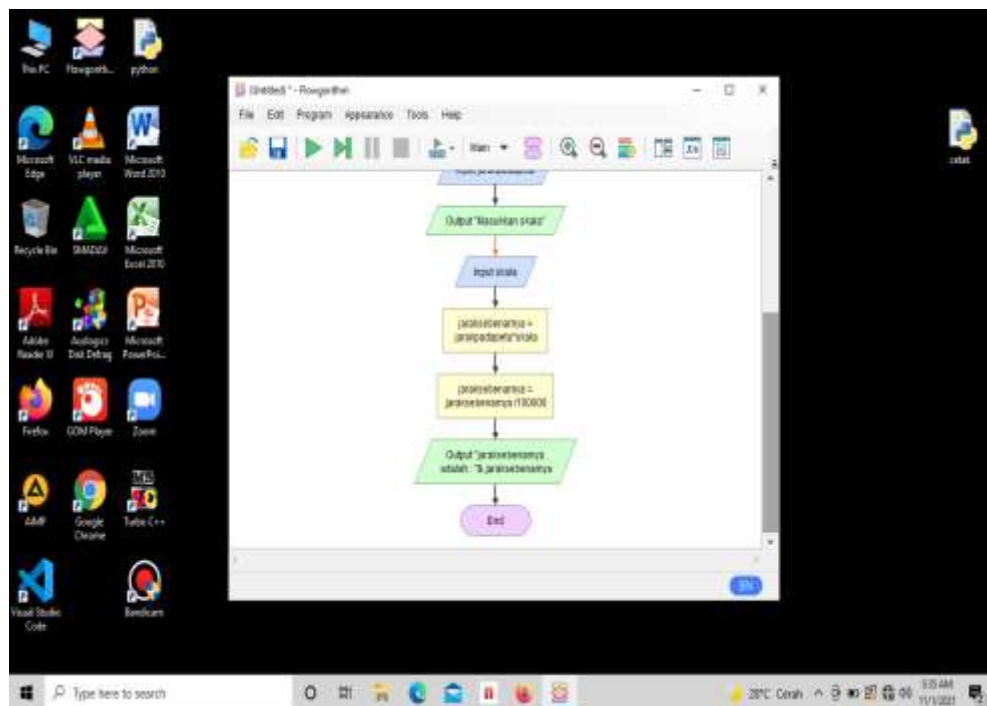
This PC
Flowgorith...
python
Microsoft Edge
VLC media player
Microsoft Word 2010
Recycle Bin
SMADAV
Microsoft Excel 2010
Adobe Reader XI
Auslogics Disk Defrag
Microsoft PowerPoi...
Firefox
GOM Player
Zoom
AIMP
Google Chrome
Turbo C++
Visual Studio Code
Bandicam
cetak

Untitled * - Flowgorithm
File Edit Program Appearance Tools Help
Main

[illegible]

Output "Masukkan skala"

Input skala

jaraksebenarnya = jarakpadapeta*skala

jaraksebenarnya = jaraksebenarnya / 100000

Output "jaraksebenarnya adalah : "& jaraksebenarnya

End

EN

Type here to search
28°C Cerah
5:55 AM
11/1/2021